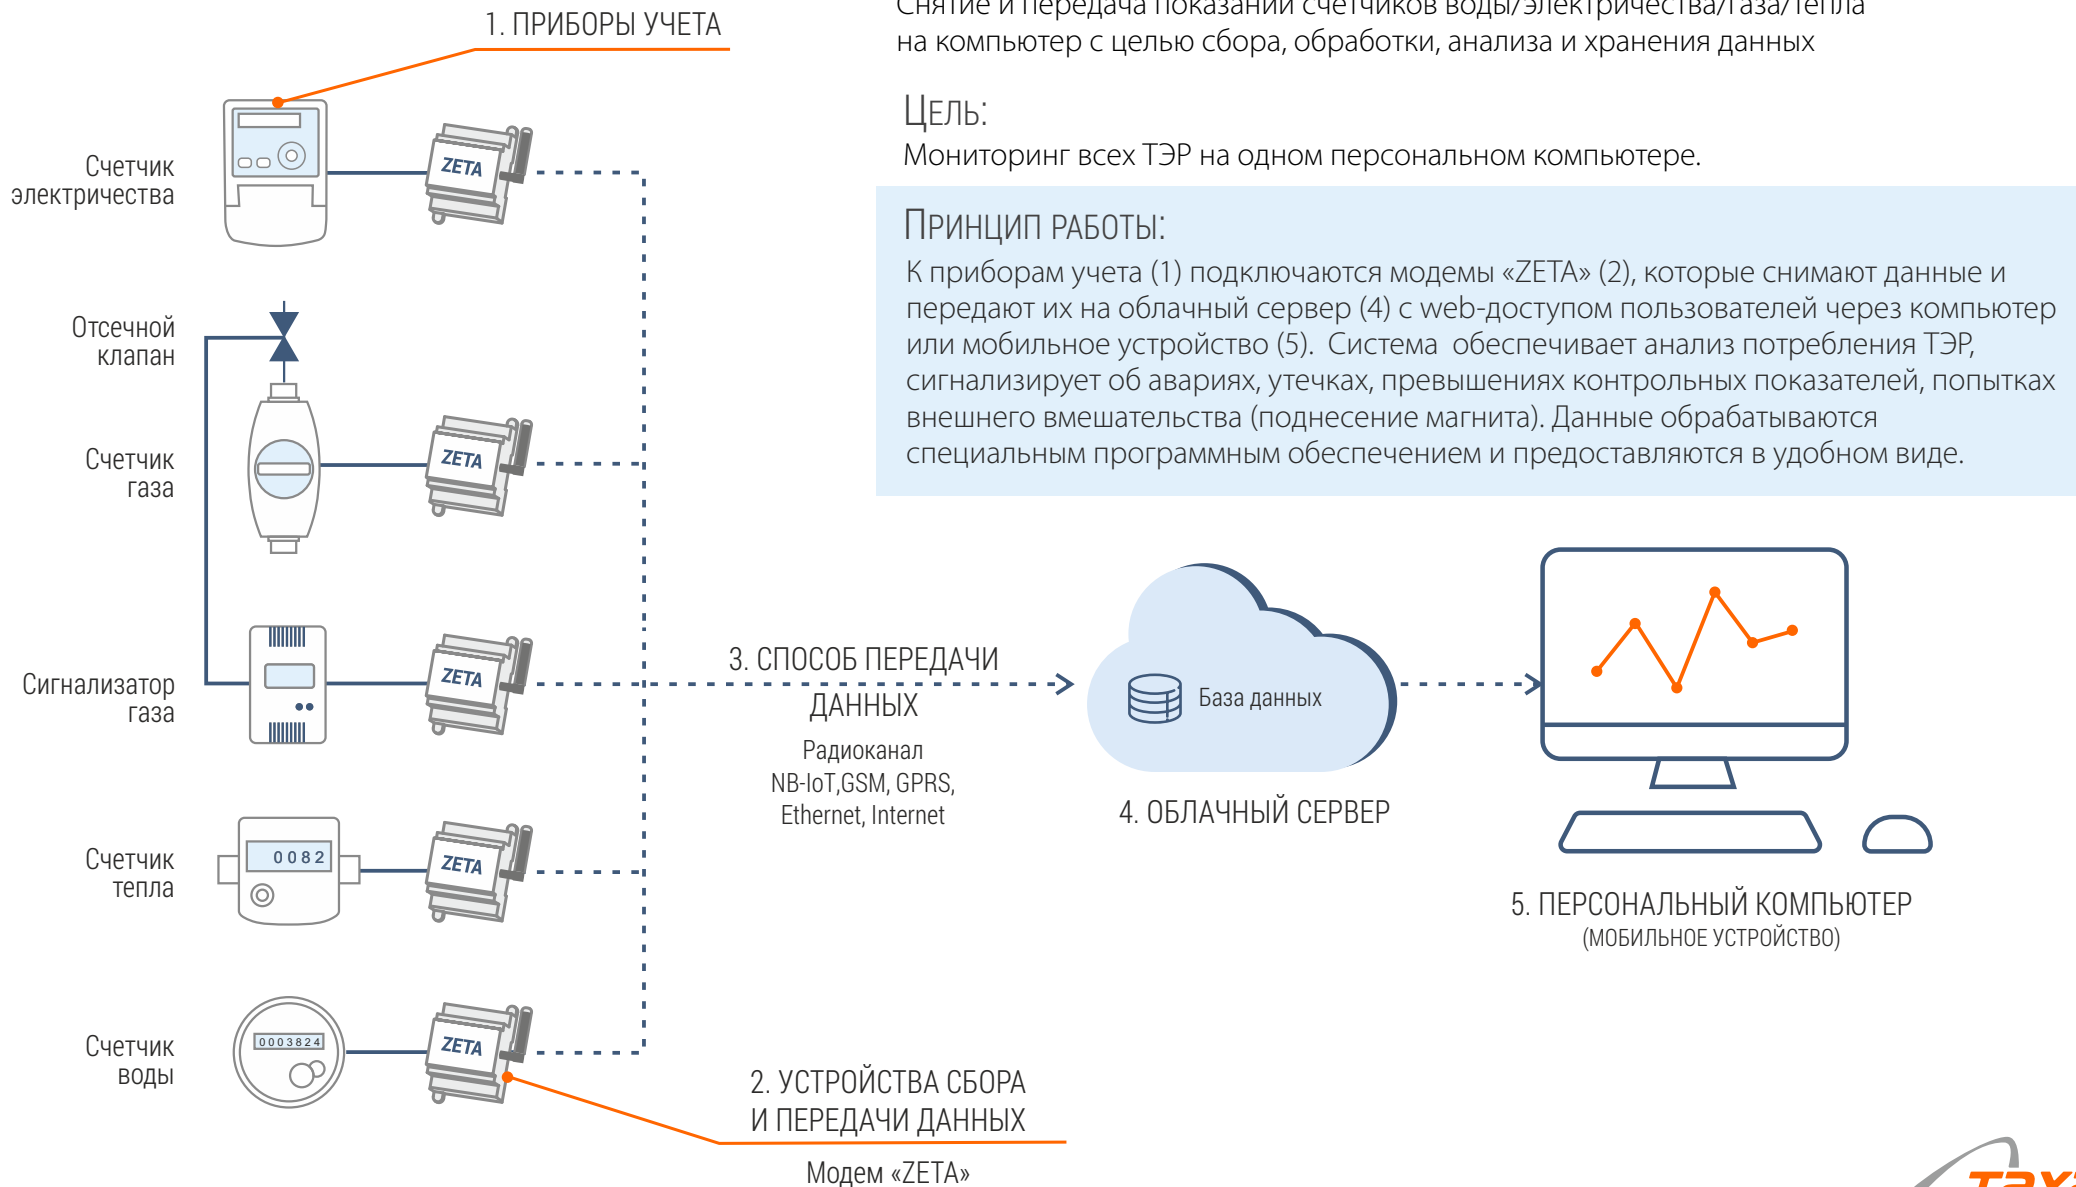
1. ПРИБОРЫ УЧЕТА

Снятие и передача показаний счетчиков воды/электричества/газа/тепла на компьютер с целью сбора, обработки, анализа и хранения данных

ЦЕЛЬ:
Мониторинг всех ТЭР на одном персональном компьютере.

ПРИНЦИП РАБОТЫ:
К приборам учета (1) подключаются модемы «ZETA» (2), которые снимают данные и передают их на облачный сервер (4) с web-доступом пользователей через компьютер или мобильное устройство (5). Система обеспечивает анализ потребления ТЭР, сигнализирует об авариях, утечках, превышениях контрольных показателей, попытках внешнего вмешательства (поднесение магнита). Данные обрабатываются специальным программным обеспечением и предоставляются в удобном виде.

Счетчик электричества

ZETA

Отсечной клапан

Счетчик газа

ZETA

Сигнализатор газа

ZETA

3. СПОСОБ ПЕРЕДАЧИ ДАННЫХ
Радиоканал
NB-IoT,GSM, GPRS,
Ethernet, Internet

База данных

4. ОБЛАЧНЫЙ СЕРВЕР

5. ПЕРСОНАЛЬНЫЙ КОМПЬЮТЕР
(МОБИЛЬНОЕ УСТРОЙСТВО)

Счетчик тепла

0082

ZETA

Счетчик воды

0003824

ZETA

2. УСТРОЙСТВА СБОРА И ПЕРЕДАЧИ ДАННЫХ
Модем «ZETA»

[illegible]